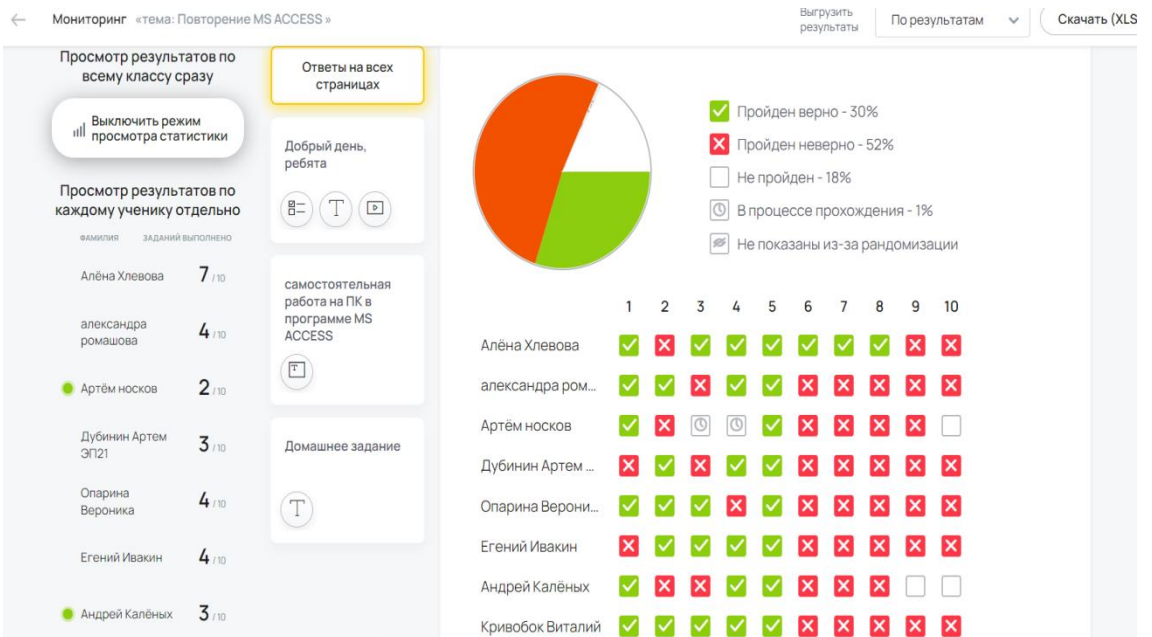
← Мониторинг «тема: Повторение MS ACCESS»

Выгрузить результаты | По результатам | Скачать (XLS

Просмотр результатов по всему классу сразу

Выключить режим просмотра статистики

Просмотр результатов по каждому ученику отдельно

ФАМИЛИЯ | ЗАДАНИЙ ВЫПОЛНЕНО

Алёна Хлевова 7 / 10
александра ромашова 4 / 10
Артём носков 2 / 10
Дубинин Артем ЭП21 3 / 10
Опарина Вероника 4 / 10
Егений Ивакин 4 / 10
Андрей Калёных 3 / 10

Ответы на всех страницах

Добрый день, ребята

самостоятельная работа на ПК в программе MS ACCESS

Домашнее задание

Пройден верно - 30%
Пройден неверно - 52%
Не пройден - 18%
В процессе прохождения - 1%
Не показаны из-за рандомизации

| | 1 | 2 | 3 | 4 | 5 | 6 | 7 | 8 | 9 | 10 |
|---|---|---|---|---|---|---|---|---|---|---|
| Алёна Хлевова | ✓ | ✗ | ✓ | ✓ | ✓ | ✓ | ✓ | ✓ | ✗ | ✗ |
| александра ром... | ✓ | ✓ | ✗ | ✓ | ✓ | ✗ | ✗ | ✗ | ✗ | ✗ |
| Артём носков | ✓ | ✗ | ◷ | ◷ | ✓ | ✗ | ✗ | ✗ | ✗ | |
| Дубинин Артем ... | ✗ | ✓ | ✗ | ✓ | ✓ | ✗ | ✗ | ✗ | ✗ | ✗ |
| Опарина Верони... | ✓ | ✓ | ✓ | ✓ | ✓ | ✗ | ✗ | ✗ | ✗ | ✗ |
| Егений Ивакин | ✗ | ✓ | ✓ | ✓ | ✓ | ✗ | ✗ | ✗ | ✗ | ✗ |
| Андрей Калёных | ✓ | ✗ | ✗ | ✓ | ✗ | ✗ | ✗ | ✗ | | |
| Кривобок Виталий | ✓ | ✓ | ✓ | ✓ | ✓ | ✗ | ✗ | ✗ | ✗ | ✗ |